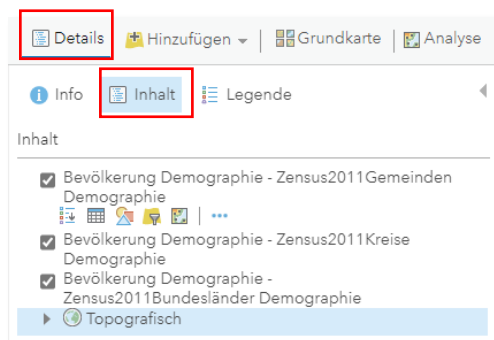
Details | Hinzufügen | Grundkarte | Analyse

Info | Inhalt | Legende

Inhalt

Bevölkerung Demographie - Zensus2011Gemeinden Demographie

•••

Bevölkerung Demographie - Zensus2011Kreise Demographie

Bevölkerung Demographie - Zensus2011Bundesländer Demographie

Topografisch